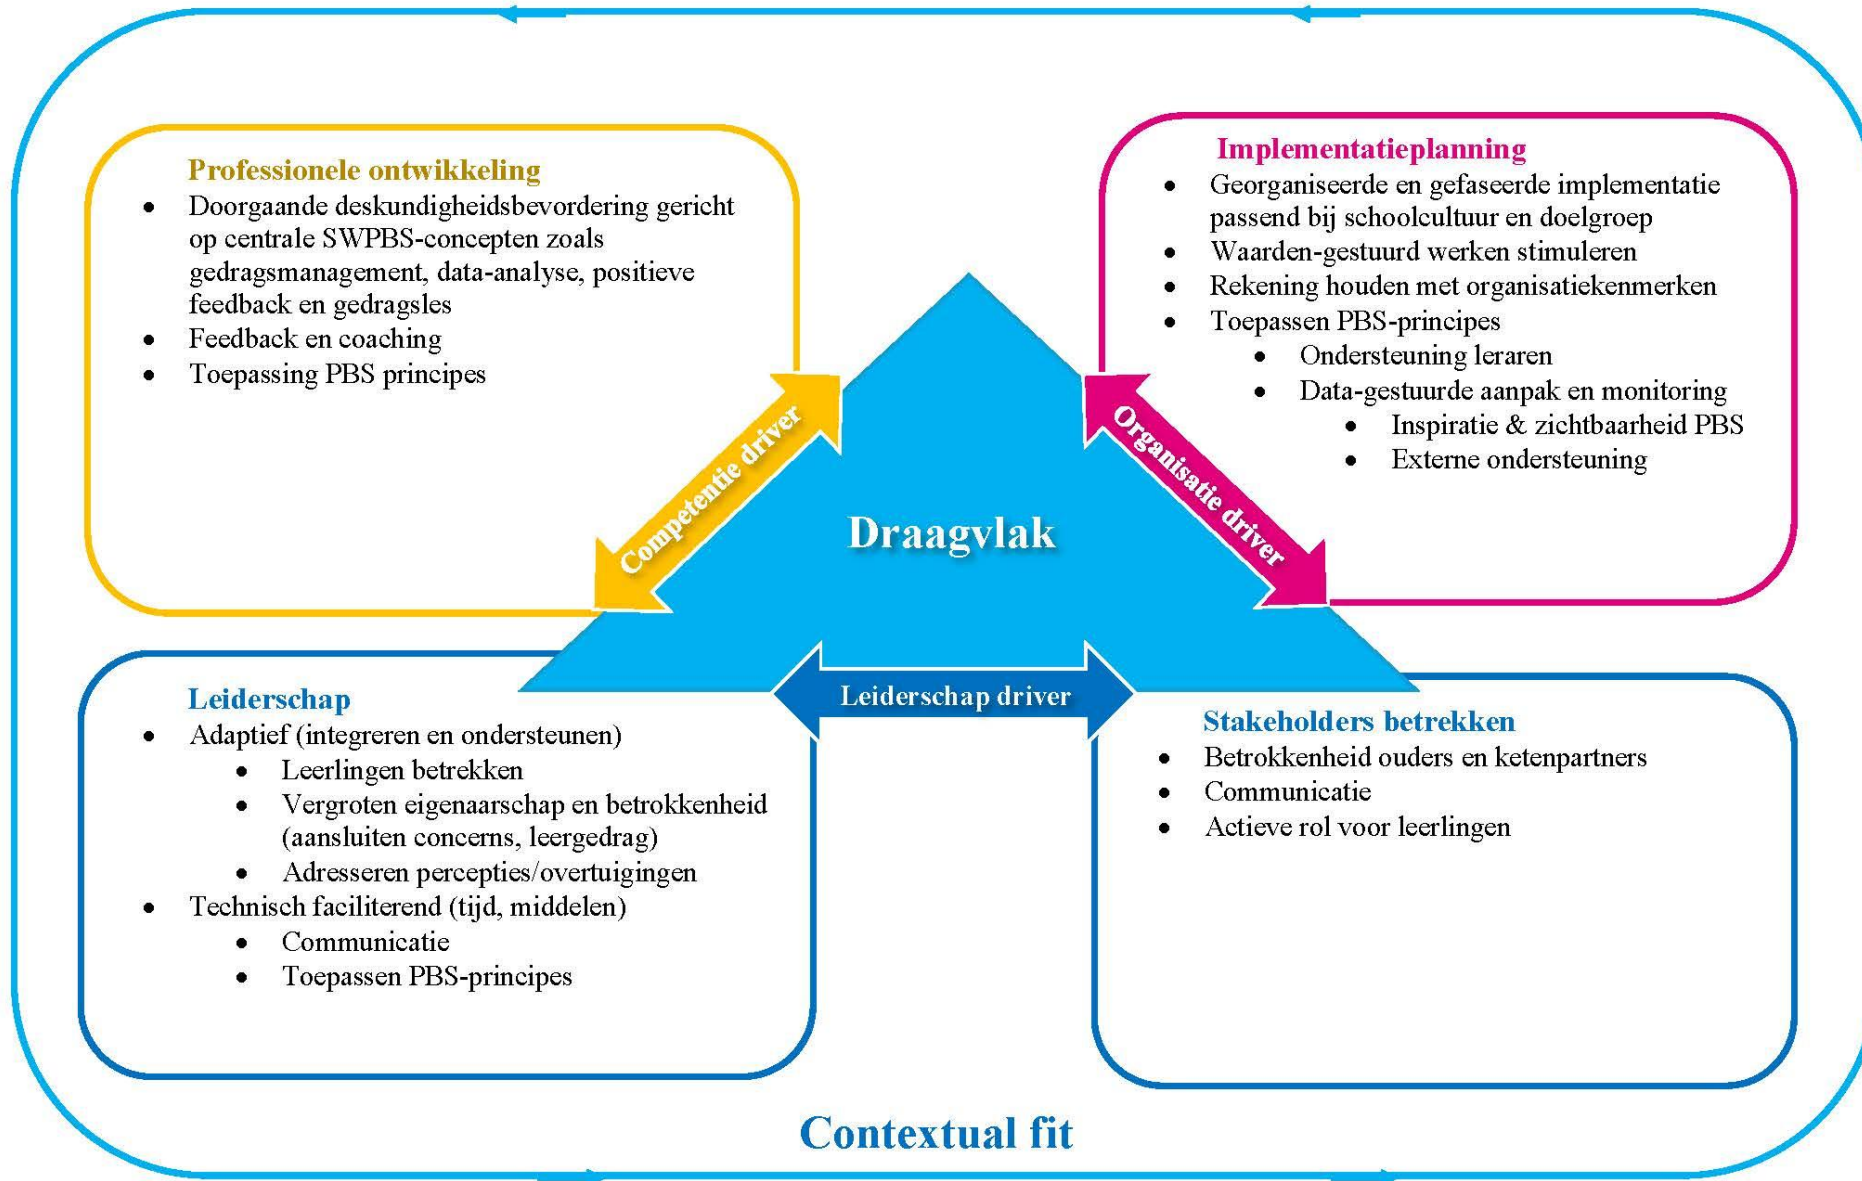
Professionele ontwikkeling
- Doorgaande deskundigheidsbevordering gericht op centrale SWPBS-concepten zoals gedragsmanagement, data-analyse, positieve feedback en gedragsles
- Feedback en coaching
- Toepassing PBS principes

Implementatieplanning
- Georganiseerde en gefaseerde implementatie passend bij schoolcultuur en doelgroep
- Waarden-gestuurd werken stimuleren
- Rekening houden met organisatiekenmerken
- Toepassen PBS-principes
  - Ondersteuning leraren
  - Data-gestuurde aanpak en monitoring
    - Inspiratie & zichtbaarheid PBS
    - Externe ondersteuning

Competentie driver

Organisatie driver

Draagvlak

Leiderschap driver

Leiderschap
- Adaptief (integreren en ondersteunen)
  - Leerlingen betrekken
  - Vergroten eigenaarschap en betrokkenheid (aansluiten concerns, leergedrag)
  - Adresseren percepties/overtuigingen
- Technisch faciliterend (tijd, middelen)
  - Communicatie
  - Toepassen PBS-principes

Stakeholders betrekken
- Betrokkenheid ouders en ketenpartners
- Communicatie
- Actieve rol voor leerlingen

Contextual fit